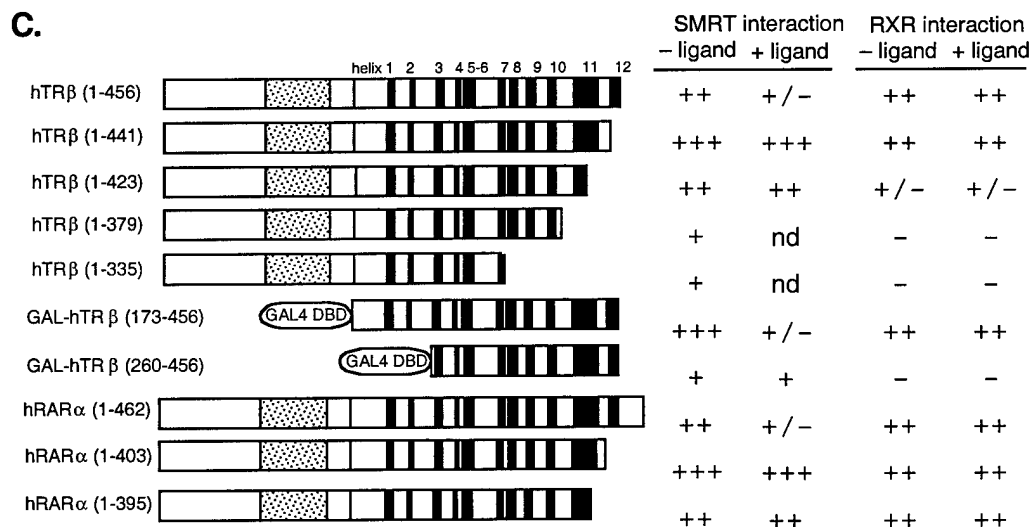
C.

helix 1 2 3 4 5-6 7 8 9 10 11 12

| | SMRT interaction – ligand | SMRT interaction + ligand | RXR interaction – ligand | RXR interaction + ligand |
|---|---|---|---|---|
| hTRβ (1-456) | ++ | +/– | ++ | ++ |
| hTRβ (1-441) | +++ | +++ | ++ | ++ |
| hTRβ (1-423) | ++ | ++ | +/– | +/– |
| hTRβ (1-379) | + | nd | – | – |
| hTRβ (1-335) | + | nd | – | – |
| GAL-hTR β (173-456) | +++ | +/– | ++ | ++ |
| GAL-hTR β (260-456) | + | + | – | – |
| hRARα (1-462) | ++ | +/– | ++ | ++ |
| hRARα (1-403) | +++ | +++ | ++ | ++ |
| hRARα (1-395) | ++ | ++ | ++ | ++ |

GAL4 DBD

GAL4 DBD